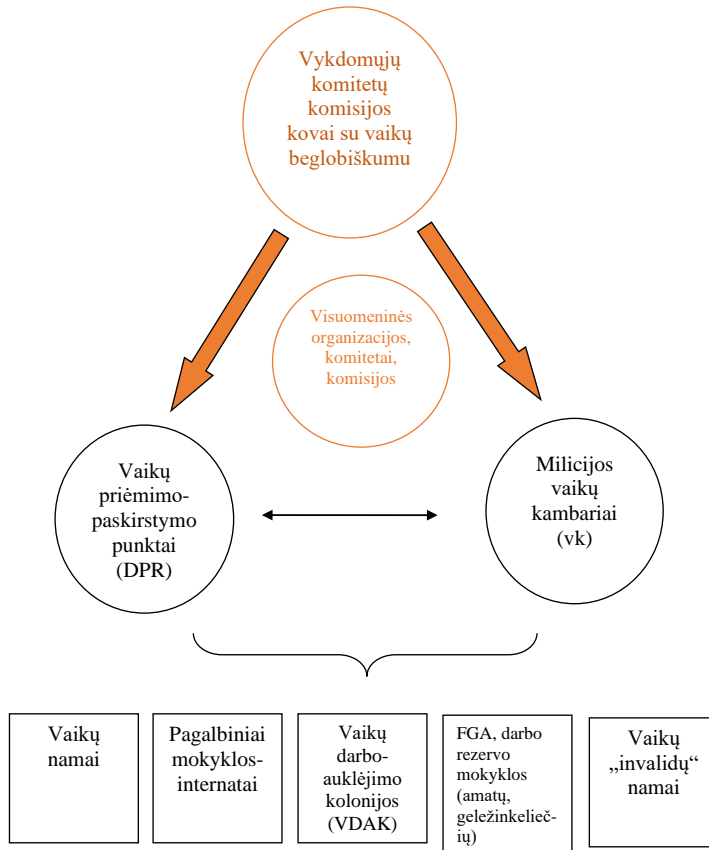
Vykdomųjų komitetų komisijos kovai su vaikų beglobiškumu

Visuomeninės organizacijos, komitetai, komisijos

Vaikų priėmimo-paskirstymo punktai (DPR)

Milicijos vaikų kambariai (vk)

Vaikų namai

Pagalbiniai mokyklos-internatai

Vaikų darbo-auklėjimo kolonijos (VDAK)

FGA, darbo rezervo mokyklos (amatų, geležinkeliečių)

Vaikų „invalidų“ namai